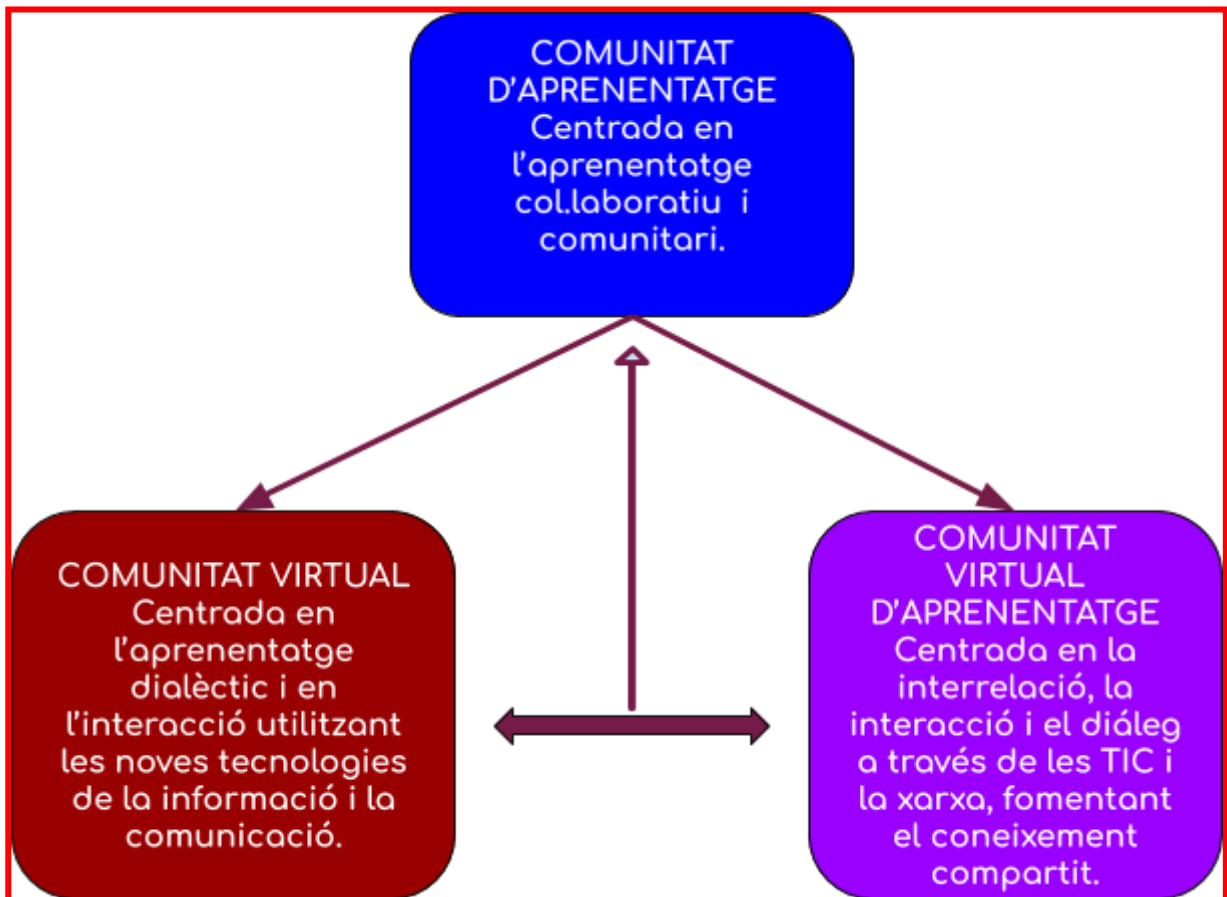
COMUNITAT D'APRENENTATGE
Centrada en l'aprenentatge col.laboratiu i comunitari.

COMUNITAT VIRTUAL
Centrada en l'aprenentatge dialèctic i en l'interacció utilitzant les noves tecnologies de la informació i la comunicació.

COMUNITAT VIRTUAL D'APRENENTATGE
Centrada en la interrelació, la interacció i el diáleg a través de les TIC i la xarxa, fomentant el coneixement compartit.